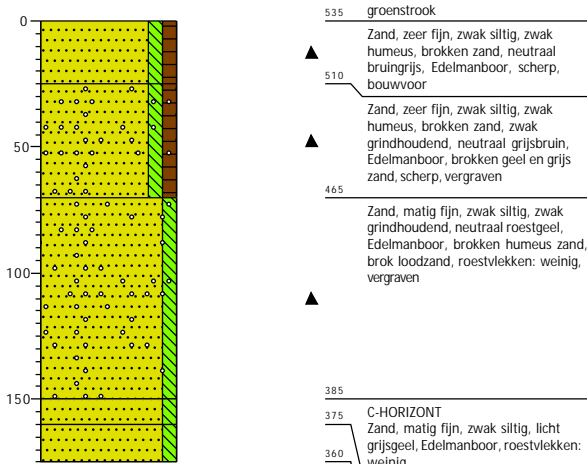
0

50

100

150

535 groenstrook

Zand, zeer fijn, zwak siltig, zwak humeus, brokken zand, neutraal bruingrijs, Edelmanboor, scherp, bouwvoor

510

Zand, zeer fijn, zwak siltig, zwak humeus, brokken zand, zwak grindhoudend, neutraal grijsbruin, Edelmanboor, brokken geel en grijs zand, scherp, vergraven

465

Zand, matig fijn, zwak siltig, zwak grindhoudend, neutraal roestgeel, Edelmanboor, brokken humeus zand, brok loodzand, roestvlekken: weinig, vergraven

385

375 C-HORIZONT

Zand, matig fijn, zwak siltig, licht grijsgeel, Edelmanboor, roestvlekken: weinig

360